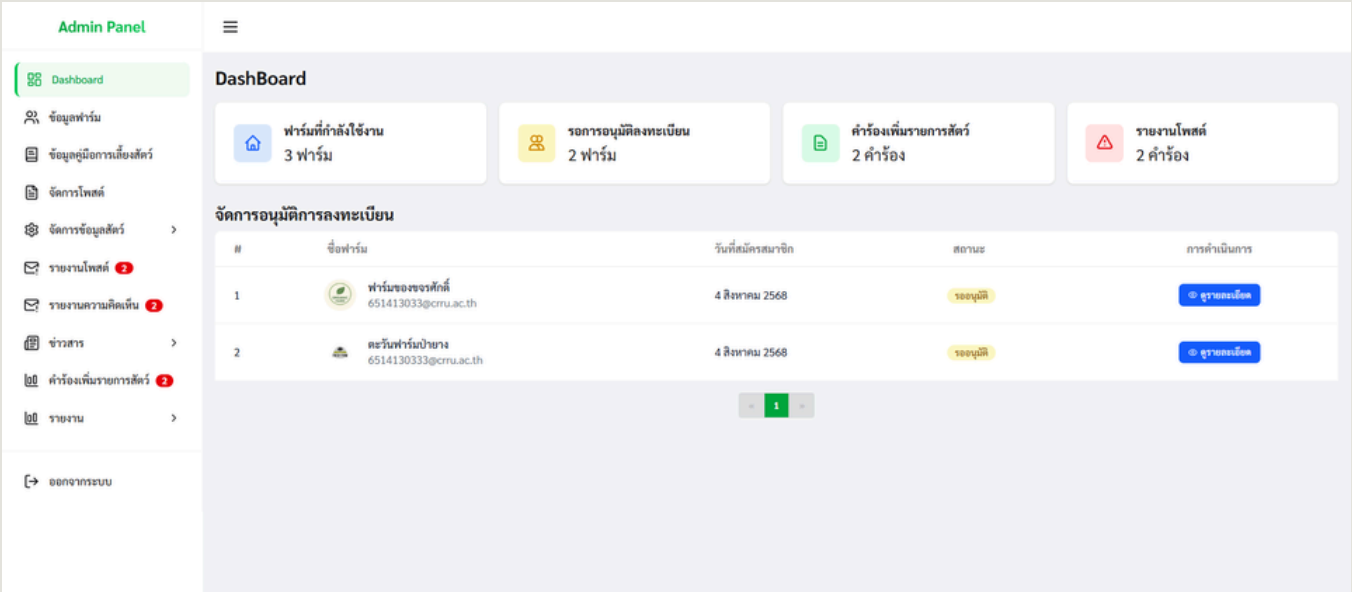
Admin Panel

Dashboard
ข้อมูลฟาร์ม
ข้อมูลคู่มือการเลี้ยงสัตว์
จัดการโพสต์
จัดการข้อมูลสัตว์ >
รายงานโพสต์ 2
รายงานความคิดเห็น 2
ข่าวสาร >
คำร้องเพิ่มรายการสัตว์ 2
รายงาน >
ออกจากระบบ

DashBoard

ฟาร์มที่กำลังใช้งาน
3 ฟาร์ม

รอการอนุมัติลงทะเบียน
2 ฟาร์ม

คำร้องเพิ่มรายการสัตว์
2 คำร้อง

รายงานโพสต์
2 คำร้อง

จัดการอนุมัติการลงทะเบียน

| # | ชื่อฟาร์ม | วันที่สมัครสมาชิก | สถานะ | การดำเนินการ |
|---|---|---|---|---|
| 1 | ฟาร์มของขจรศักดิ์ 651413033@crru.ac.th | 4 สิงหาคม 2568 | รออนุมัติ | ดูรายละเอียด |
| 2 | ตะวันฟาร์มป่ายาง 6514130333@crru.ac.th | 4 สิงหาคม 2568 | รออนุมัติ | ดูรายละเอียด |

« 1 »